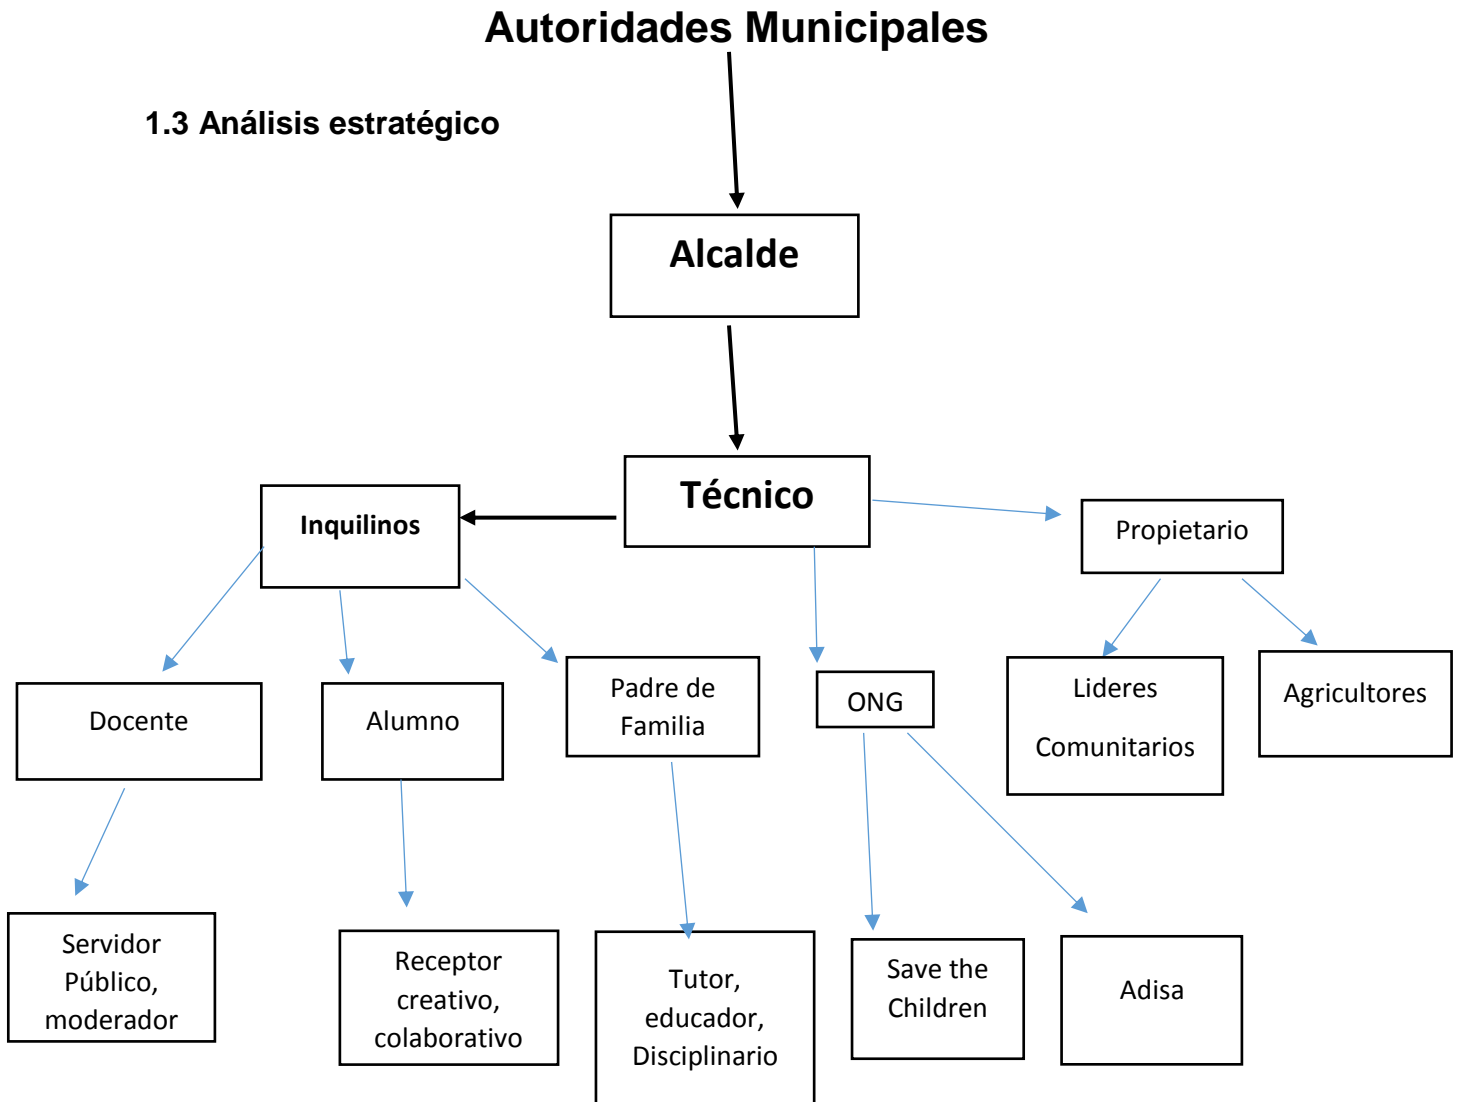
Autoridades Municipales

1.3 Análisis estratégico

Alcalde

Técnico

Inquilinos

Propietario

Docente

Alumno

Padre de Familia

ONG

Lideres Comunitarios

Agricultores

Servidor Público, moderador

Receptor creativo, colaborativo

Tutor, educador, Disciplinario

Save the Children

Adisa